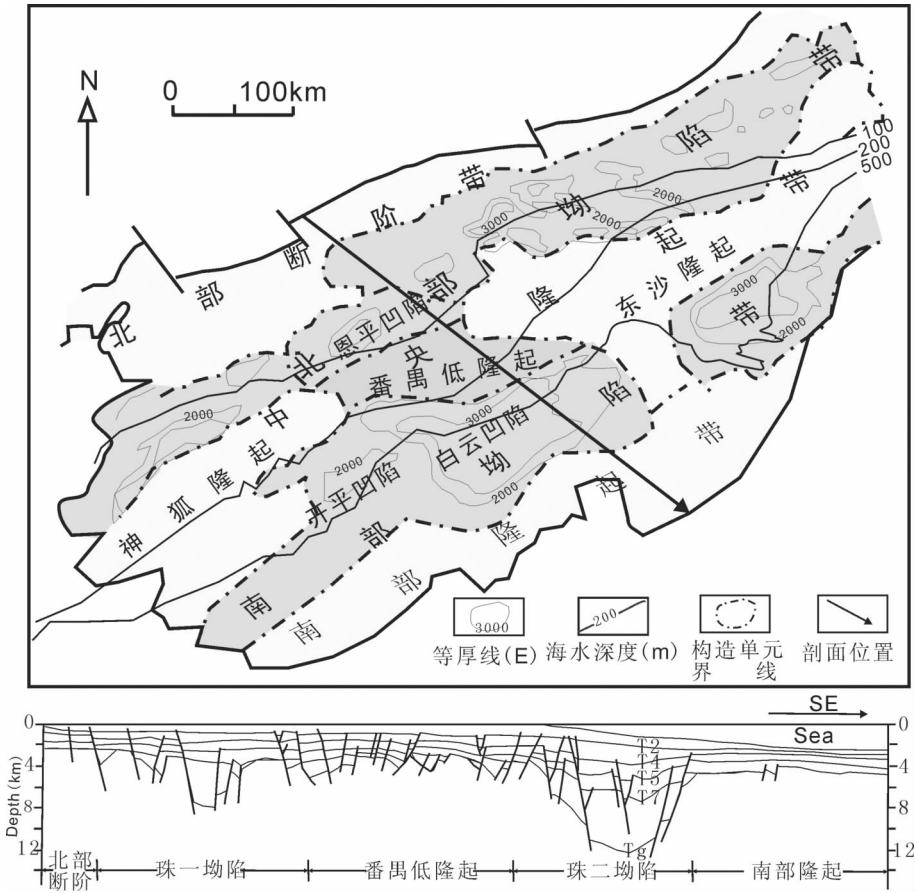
N

0 100km

带
陷
带
坳
阶
断
部
北
隆
起
东沙隆起
带
部
恩平凹陷
北
央
番禺低隆起
中
白云凹陷
陷
坳
带
起
隆
狐
神
开平凹陷
部
隆
起
南
南

100
200
500
2000
3000
2000
3000
2000
2000
3000
2000
2000
2000
3000

3000
等厚线(E)
200
海水深度(m)
构造单元界线
剖面位置

SE
Sea
0
4
8
12
0
4
8
12
Depth (km)
T2
T4
T5
T7
Tg
北部断阶
珠一坳陷
番禺低隆起
珠二坳陷
南部隆起